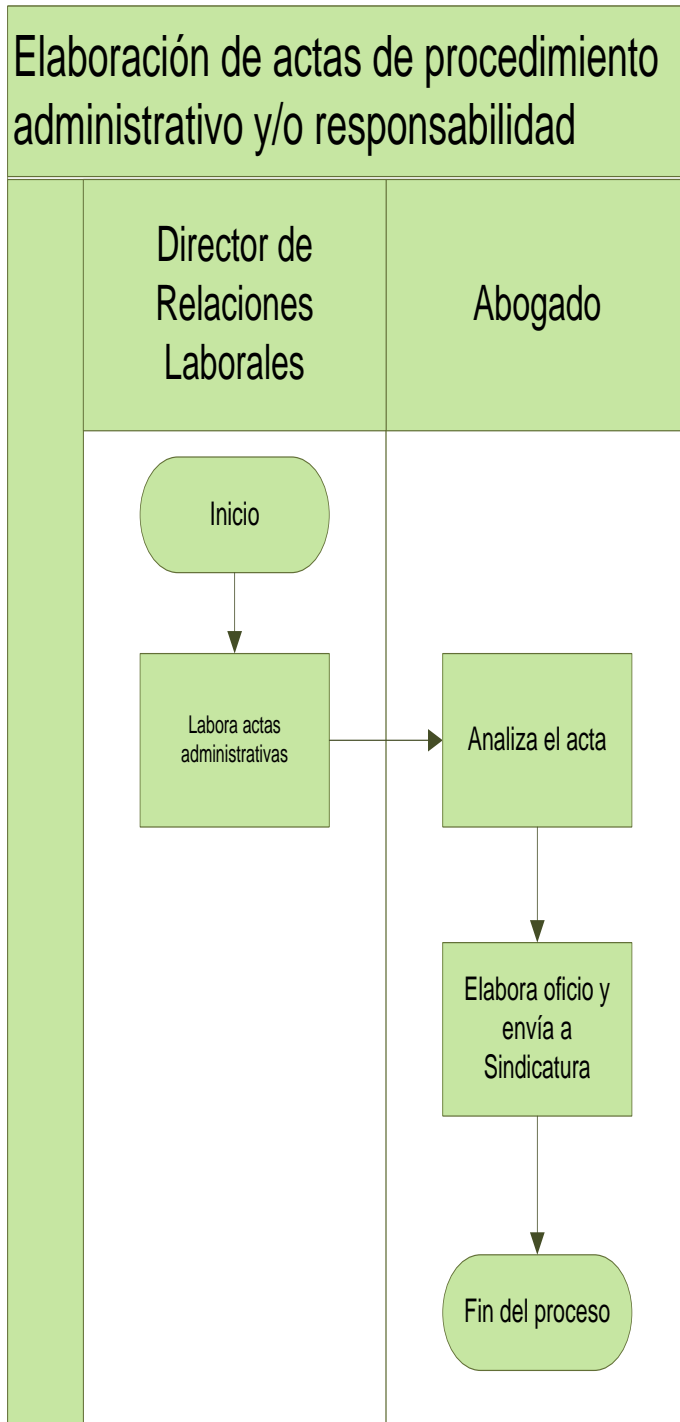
Elaboración de actas de procedimiento administrativo y/o responsabilidad

Director de Relaciones Laborales

Abogado

Inicio

Labora actas administrativas

Analiza el acta

Elabora oficio y envía a Sindicatura

Fin del proceso